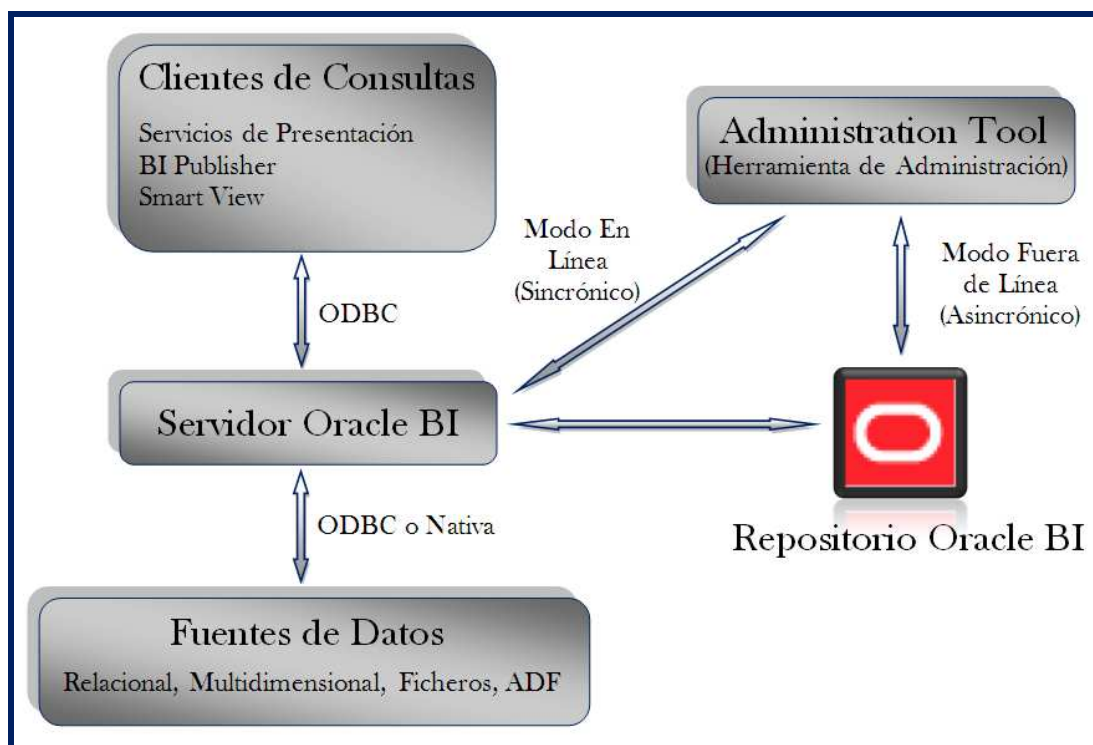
Clientes de Consultas

Servicios de Presentación
BI Publisher
Smart View

Administration Tool
(Herramienta de Administración)

Modo En Línea (Sincrónico)

Modo Fuera de Línea (Asincrónico)

ODBC

Servidor Oracle BI

ODBC o Nativa

Repositorio Oracle BI

Fuentes de Datos

Relacional, Multidimensional, Ficheros, ADF